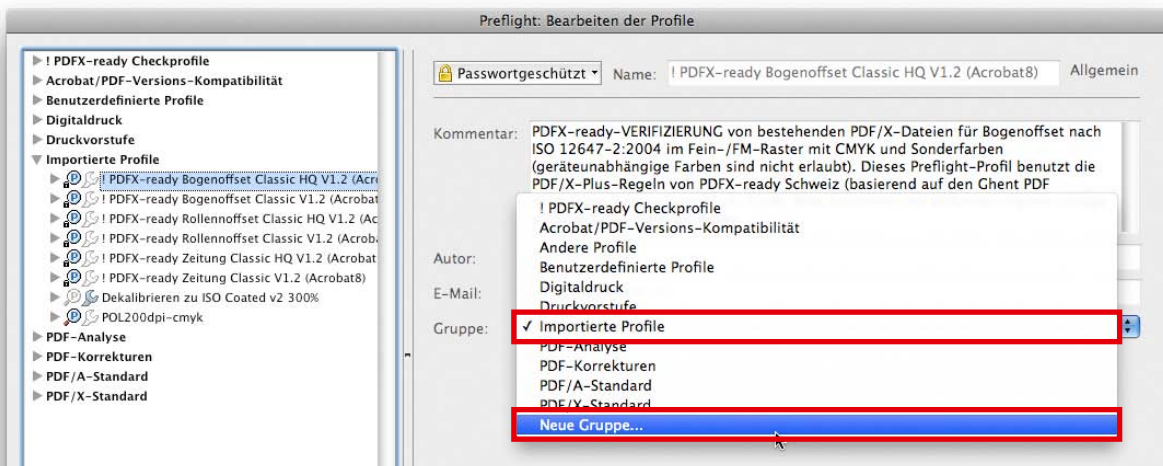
Preflight: Bearbeiten der Profile

! PDFX-ready Checkprofile
Acrobat/PDF-Versions-Kompatibilität
Benutzerdefinierte Profile
Digitaldruck
Druckvorstufe
Importierte Profile
! PDFX-ready Bogenoffset Classic HQ V1.2 (Acro
! PDFX-ready Bogenoffset Classic V1.2 (Acrobat
! PDFX-ready Rollennoffset Classic HQ V1.2 (Ac
! PDFX-ready Rollennoffset Classic V1.2 (Acroba
! PDFX-ready Zeitung Classic HQ V1.2 (Acrobat
! PDFX-ready Zeitung Classic V1.2 (Acrobat8)
Dekalibrieren zu ISO Coated v2 300%
POL200dpi-cmyk
PDF-Analyse
PDF-Korrekturen
PDF/A-Standard
PDF/X-Standard

Passwortgeschützt
Name: ! PDFX-ready Bogenoffset Classic HQ V1.2 (Acrobat8)
Allgemein

Kommentar: PDFX-ready-VERIFIZIERUNG von bestehenden PDF/X-Dateien für Bogenoffset nach ISO 12647-2:2004 im Fein-/FM-Raster mit CMYK und Sonderfarben (geräteunabhängige Farben sind nicht erlaubt). Dieses Preflight-Profil benutzt die PDF/X-Plus-Regeln von PDFX-ready Schweiz (basierend auf den Ghent PDF

Autor:
E-Mail:
Gruppe:

! PDFX-ready Checkprofile
Acrobat/PDF-Versions-Kompatibilität
Andere Profile
Benutzerdefinierte Profile
Digitaldruck
Druckvorstufe
✓ Importierte Profile
PDF-Analyse
PDF-Korrekturen
PDF/A-Standard
PDF/X-Standard
Neue Gruppe...